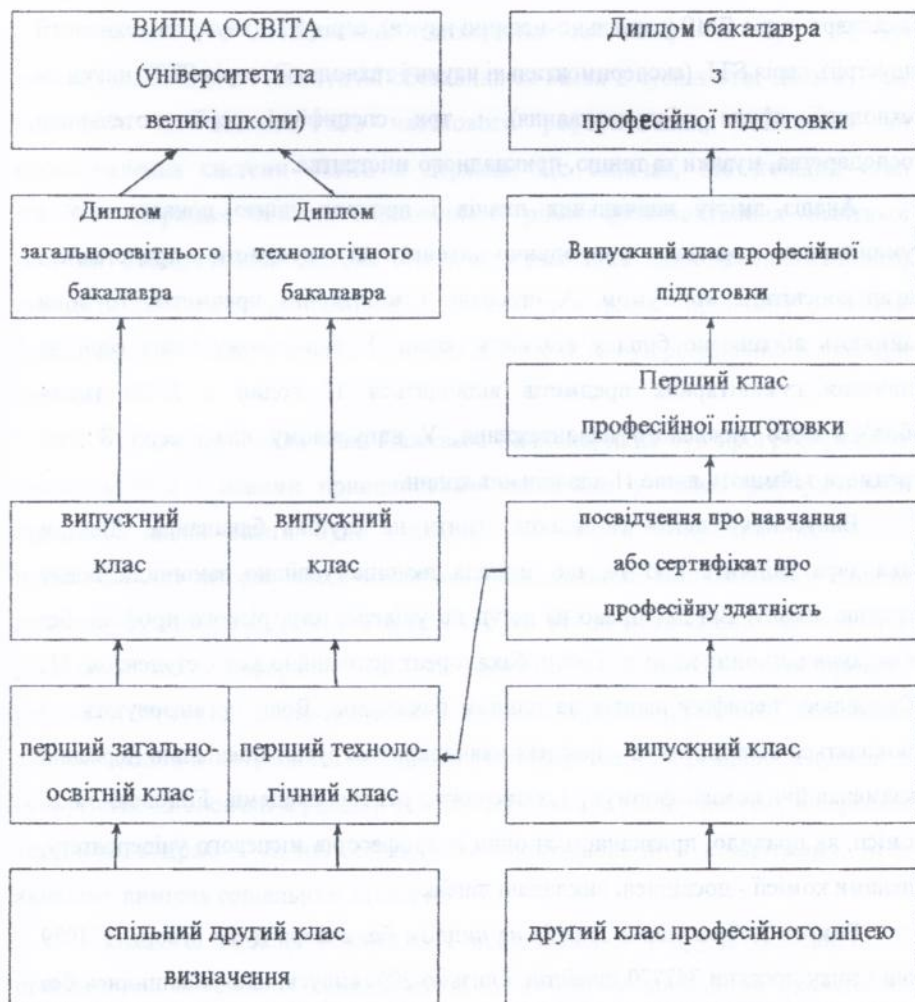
ВИЩА ОСВІТА (університети та великі школи)

Диплом бакалавра з професійної підготовки

Диплом загальноосвітнього бакалавра

Диплом технологічного бакалавра

Випускний клас професійної підготовки

Перший клас професійної підготовки

випускний клас

випускний клас

посвідчення про навчання або сертифікат про професійну здатність

перший загальноосвітній клас

перший технологічний клас

випускний клас

спільний другий клас визначення

другий клас професійного ліцею